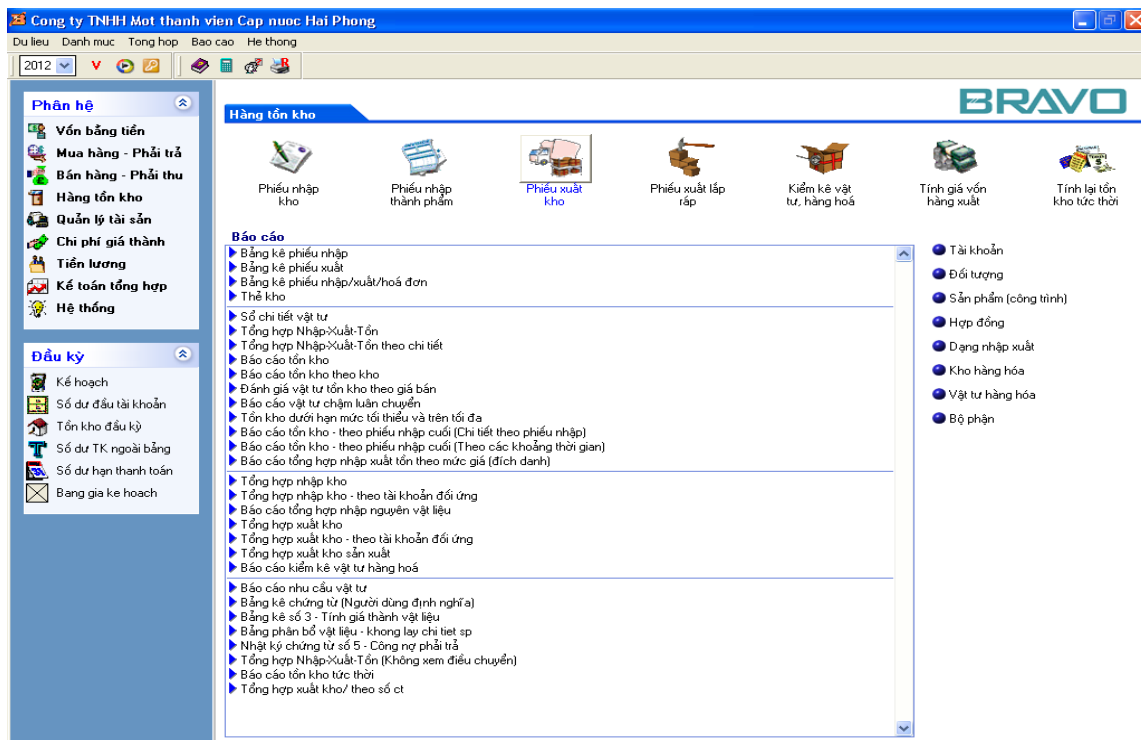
Cong ty TNHH Mot thanh vien Cap nuoc Hai Phong

Du lieu Danh muc Tong hop Bao cao He thong

2012 V

Phân hệ

Vốn bằng tiền
Mua hàng - Phải trả
Bán hàng - Phải thu
Hàng tồn kho
Quản lý tài sản
Chi phí giá thành
Tiền lương
Kế toán tổng hợp
Hệ thống

Đầu kỳ

Kế hoạch
Số dư đầu tài khoản
Tồn kho đầu kỳ
Số dư TK ngoài bảng
Số dư hạn thanh toán
Bang gia ke hoach

BRAVO

Hàng tồn kho

Phiếu nhập kho
Phiếu nhập thành phẩm
Phiếu xuất kho
Phiếu xuất lắp ráp
Kiểm kê vật tư, hàng hoá
Tính giá vốn hàng xuất
Tính lại tồn kho tức thời

Báo cáo

Bảng kê phiếu nhập
Bảng kê phiếu xuất
Bảng kê phiếu nhập/xuất/hoá đơn
Thẻ kho

Sổ chi tiết vật tư
Tổng hợp Nhập-Xuất-Tồn
Tổng hợp Nhập-Xuất-Tồn theo chi tiết
Báo cáo tồn kho
Báo cáo tồn kho theo kho
Đánh giá vật tư tồn kho theo giá bán
Báo cáo vật tư chậm luân chuyển
Tồn kho dưới hạn mức tối thiểu và trên tối đa
Báo cáo tồn kho - theo phiếu nhập cuối (Chi tiết theo phiếu nhập)
Báo cáo tồn kho - theo phiếu nhập cuối (Theo các khoảng thời gian)
Báo cáo tổng hợp nhập xuất tồn theo mức giá (đích danh)

Tổng hợp nhập kho
Tổng hợp nhập kho - theo tài khoản đối ứng
Báo cáo tổng hợp nhập nguyên vật liệu
Tổng hợp xuất kho
Tổng hợp xuất kho - theo tài khoản đối ứng
Tổng hợp xuất kho sản xuất
Báo cáo kiểm kê vật tư hàng hoá

Báo cáo nhu cầu vật tư
Bảng kê chứng từ (Người dùng định nghĩa)
Bảng kê số 3 - Tính giá thành vật liệu
Bảng phân bổ vật liệu - khong lay chi tiet sp
Nhật ký chứng từ số 5 - Công nợ phải trả
Tổng hợp Nhập-Xuất-Tồn (Không xem điều chuyển)
Báo cáo tồn kho tức thời
Tổng hợp xuất kho/ theo số ct

Tài khoản
Đối tượng
Sản phẩm (công trình)
Hợp đồng
Dạng nhập xuất
Kho hàng hóa
Vật tư hàng hóa
Bộ phận